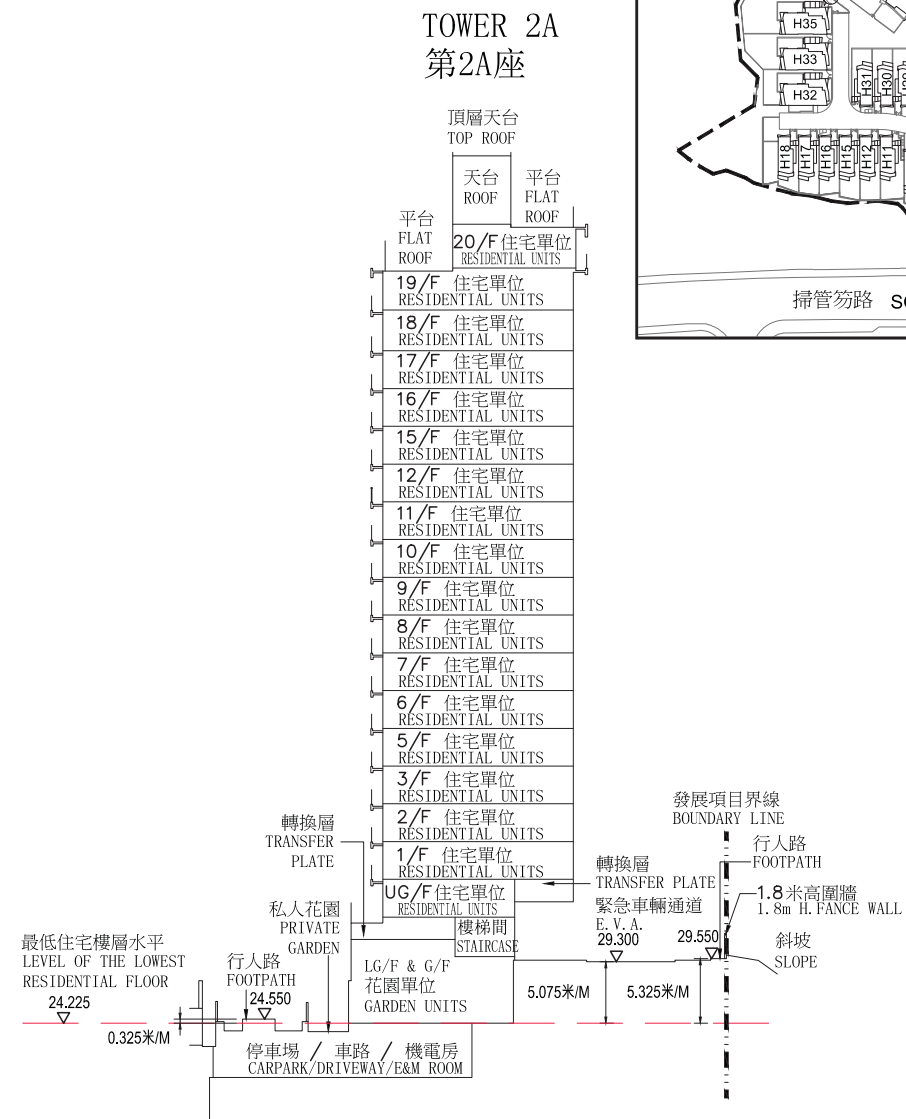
TOWER 2A
第2A座

H35
H33
H32
H31
H30
H18
H17
H16
H15
H12
H11
掃管笏路 SO

頂層天台
TOP ROOF

天台
ROOF

平台
FLAT
ROOF

平台
FLAT
ROOF

20/F 住宅單位
RESIDENTIAL UNITS
19/F 住宅單位
RESIDENTIAL UNITS
18/F 住宅單位
RESIDENTIAL UNITS
17/F 住宅單位
RESIDENTIAL UNITS
16/F 住宅單位
RESIDENTIAL UNITS
15/F 住宅單位
RESIDENTIAL UNITS
12/F 住宅單位
RESIDENTIAL UNITS
11/F 住宅單位
RESIDENTIAL UNITS
10/F 住宅單位
RESIDENTIAL UNITS
9/F 住宅單位
RESIDENTIAL UNITS
8/F 住宅單位
RESIDENTIAL UNITS
7/F 住宅單位
RESIDENTIAL UNITS
6/F 住宅單位
RESIDENTIAL UNITS
5/F 住宅單位
RESIDENTIAL UNITS
3/F 住宅單位
RESIDENTIAL UNITS
2/F 住宅單位
RESIDENTIAL UNITS
1/F 住宅單位
RESIDENTIAL UNITS
UG/F 住宅單位
RESIDENTIAL UNITS

轉換層
TRANSFER
PLATE

發展項目界線
BOUNDARY LINE

行人路
FOOTPATH

轉換層
TRANSFER PLATE

緊急車輛通道
E.V.A.
29.300

29.550

1.8米高圍牆
1.8m H.FANCE WALL

斜坡
SLOPE

私人花園
PRIVATE
GARDEN

樓梯間
STAIRCASE

最低住宅樓層水平
LEVEL OF THE LOWEST
RESIDENTIAL FLOOR
24.225

行人路
FOOTPATH
24.550

LG/F & G/F
花園單位
GARDEN UNITS

5.075米/M
5.325米/M

0.325米/M

停車場 / 車路 / 機電房
CARPARK/DRIVEWAY/E&M ROOM